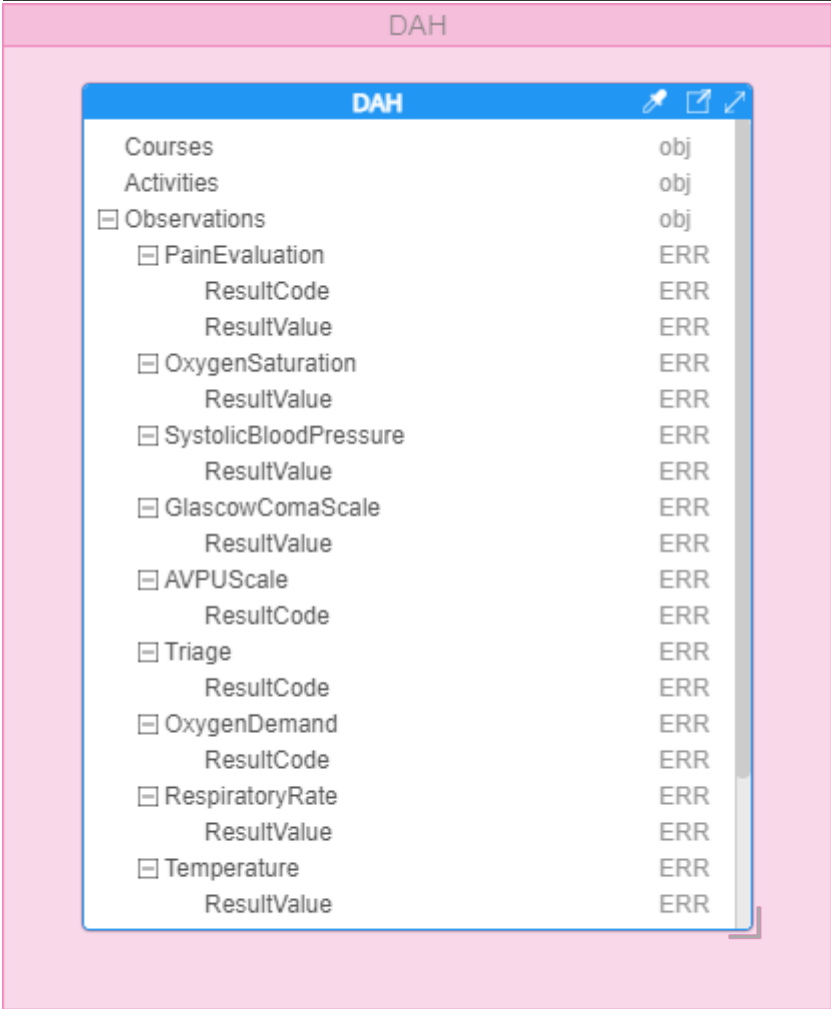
DAH

DAH

| | |
|---|---|
| Courses | obj |
| Activities | obj |
| ⊟ Observations | obj |
| ⊟ PainEvaluation | ERR |
| ResultCode | ERR |
| ResultValue | ERR |
| ⊟ OxygenSaturation | ERR |
| ResultValue | ERR |
| ⊟ SystolicBloodPressure | ERR |
| ResultValue | ERR |
| ⊟ GlascowComaScale | ERR |
| ResultValue | ERR |
| ⊟ AVPUScale | ERR |
| ResultCode | ERR |
| ⊟ Triage | ERR |
| ResultCode | ERR |
| ⊟ OxygenDemand | ERR |
| ResultCode | ERR |
| ⊟ RespiratoryRate | ERR |
| ResultValue | ERR |
| ⊟ Temperature | ERR |
| ResultValue | ERR |